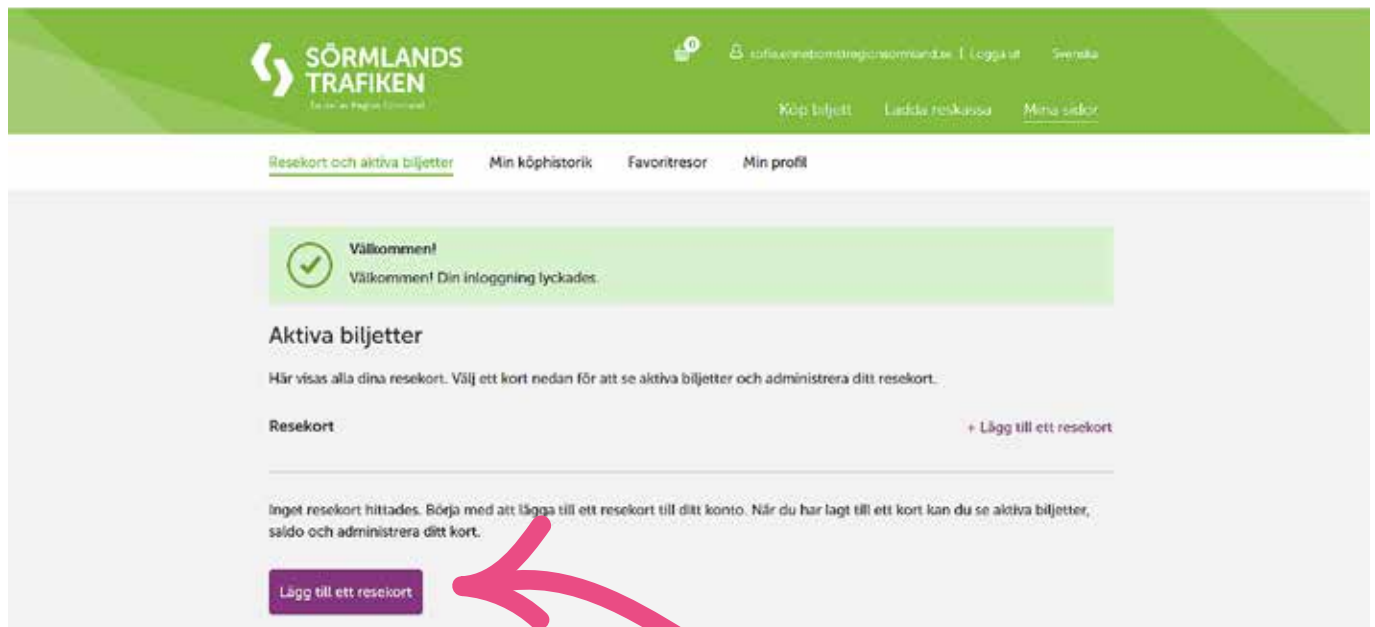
SÖRMLANDS TRAFIKEN

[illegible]

0

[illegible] | Logga ut

Svenska

Köp biljett

Ladda reskassa

Mina sidor

Resekort och aktiva biljetter

Min köphistorik

Favoritresor

Min profil

Välkommen!

Välkommen! Din inloggning lyckades.

Aktiva biljetter

Här visas alla dina resekort. Välj ett kort nedan för att se aktiva biljetter och administrera ditt resekort.

Resekort

+ Lägg till ett resekort

Inget resekort hittades. Börja med att lägga till ett resekort till ditt konto. När du har lagt till ett kort kan du se aktiva biljetter, saldo och administrera ditt kort.

Lägg till ett resekort